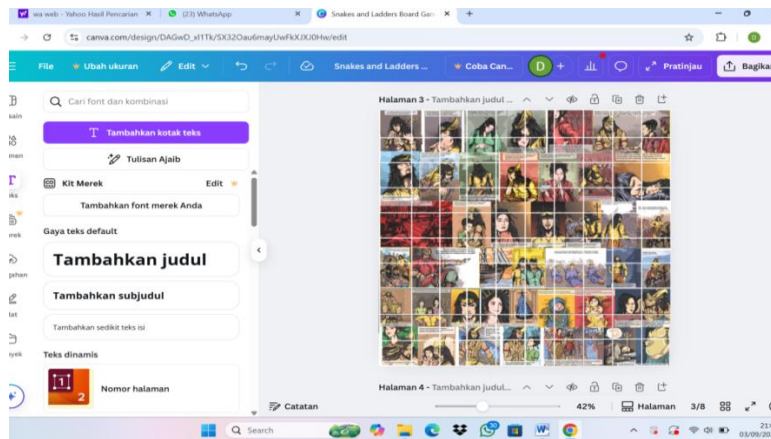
wa web - Yahoo Hasil Pencarian ×
(23) WhatsApp ×
Snakes and Ladders Board Gam ×
+

canva.com/design/DAGwD_xl1Tk/SX32Oau6mayUwFkXJXJ0Hw/edit

File
Ubah ukuran
Edit
Snakes and Ladders ...
Coba Can...
D
+
Pratinjau
Bagikan

sain
man
iks
erek
pahan
lat
yek

Cari font dan kombinasi
Tambahkan kotak teks
Tulisan Ajaib
Kit Merek
Edit
Tambahkan font merek Anda
Gaya teks default
Tambahkan judul
Tambahkan subjudul
Tambahkan sedikit teks isi
Teks dinamis
1
2
Nomor halaman

Halaman 3 - Tambahkan judul ...
Halaman 4 - Tambahkan judul...

Catatan
42%
Halaman
3/8

Search
21
03/09/20